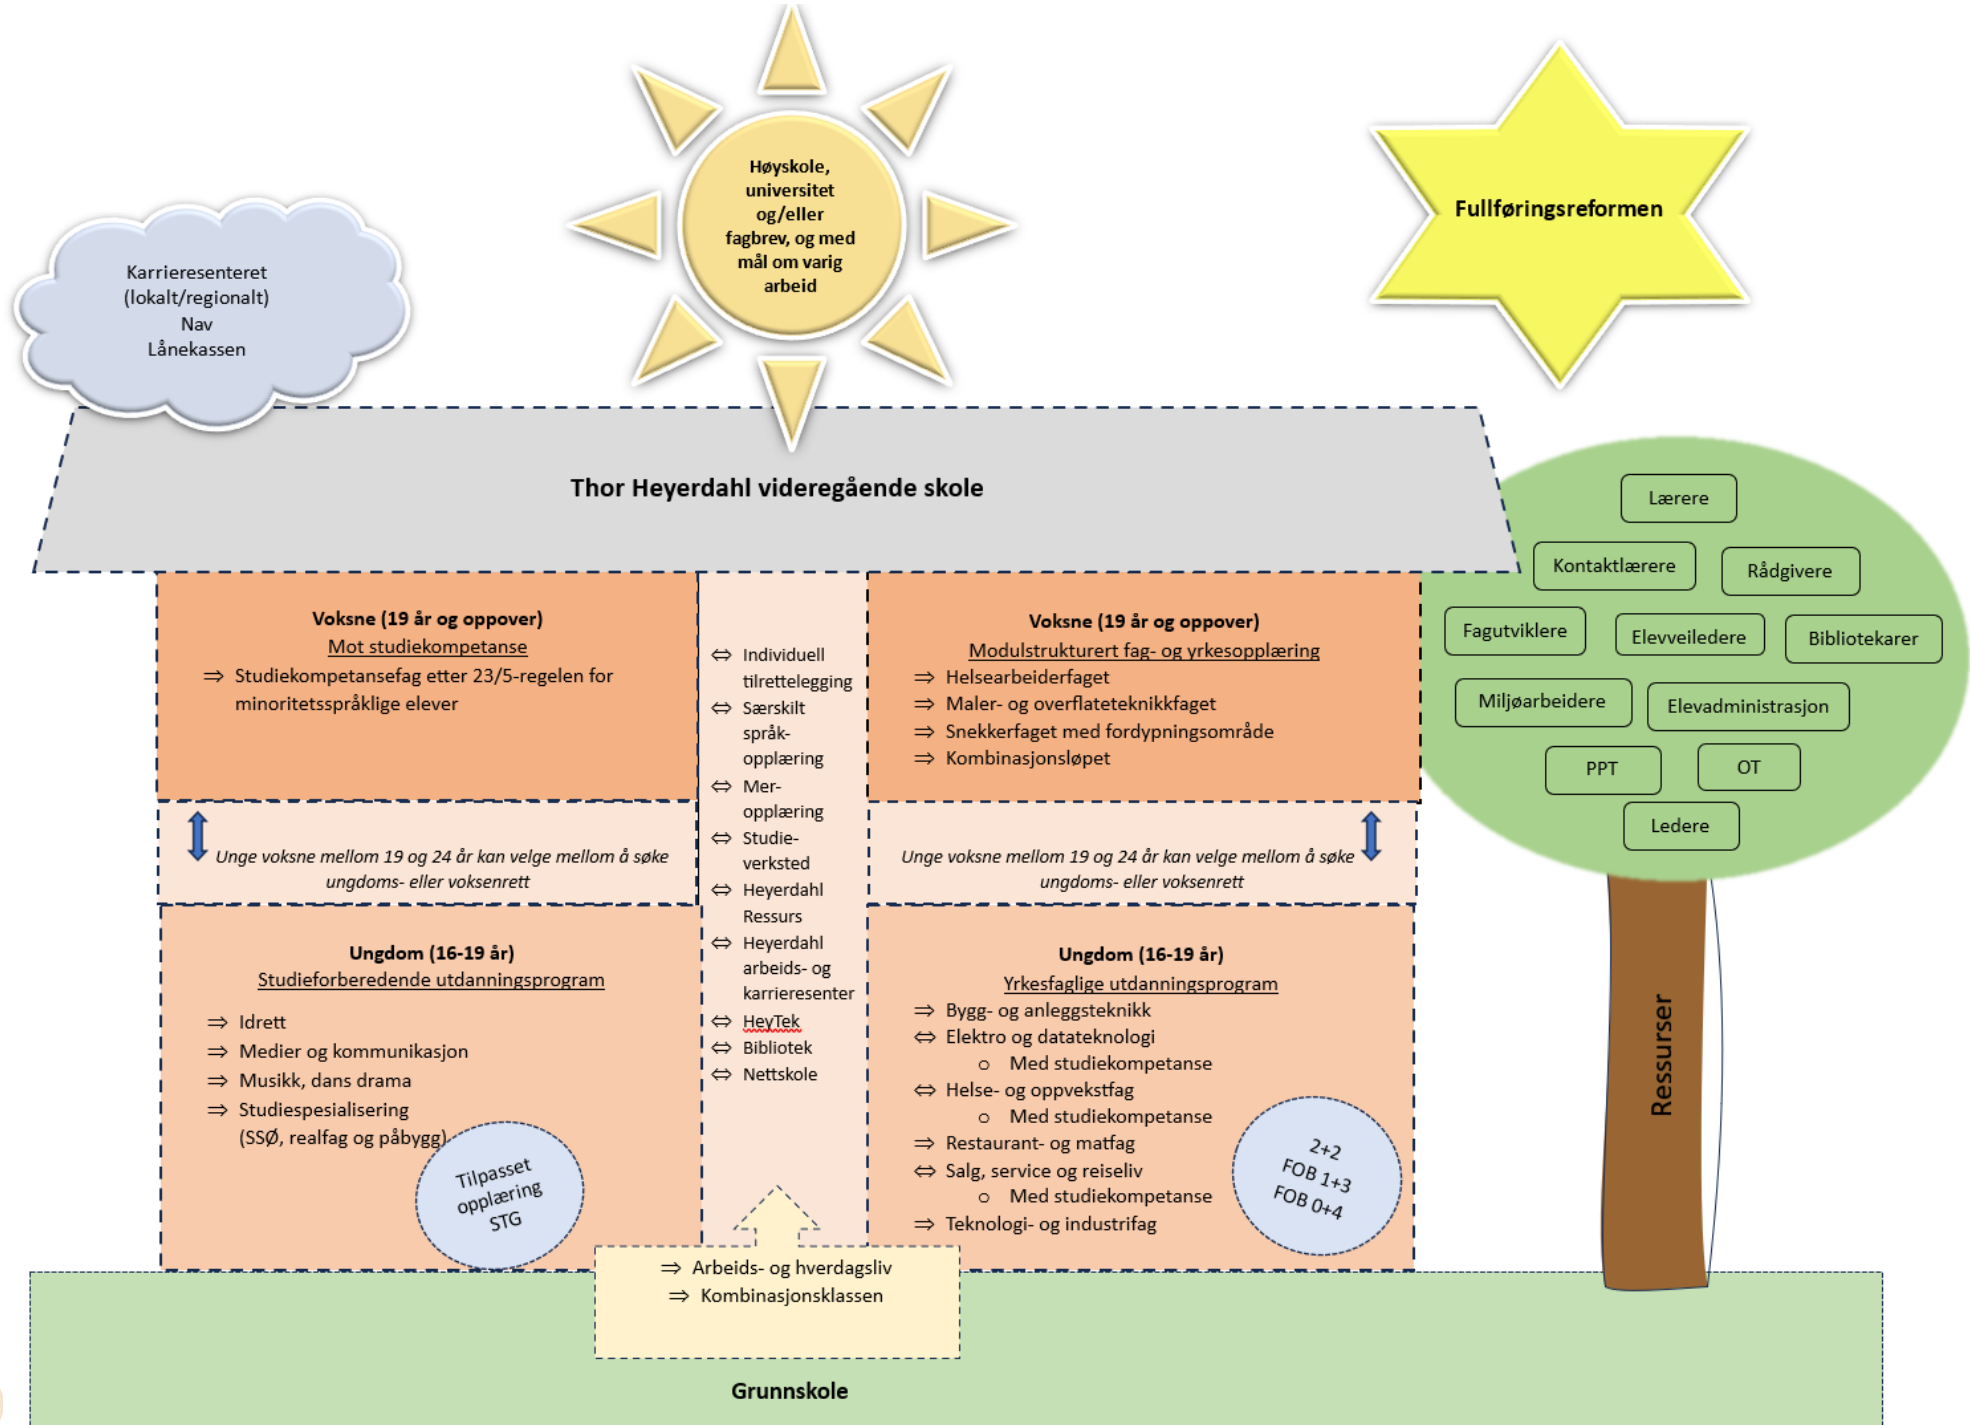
Karrieresenteret (lokalt/regionalt) Nav Lånekassen

Høyskole, universitet og/eller fagbrev, og med mål om varig arbeid

Fullføringsreformen

Thor Heyerdahl videregående skole

Lærere
Kontaktlærere
Rådgivere
Fagutviklere
Elevveiledere
Bibliotekarer
Miljøarbeidere
Elevadministrasjon
PPT
OT
Ledere

Ressurser

Voksne (19 år og oppover)
Mot studiekompetanse
⇒ Studiekompetansefag etter 23/5-regelen for minoritetsspråklige elever

Unge voksne mellom 19 og 24 år kan velge mellom å søke ungdoms- eller voksenrett

Ungdom (16-19 år)
Studieforberedende utdanningsprogram
⇒ Idrett
⇒ Medier og kommunikasjon
⇒ Musikk, dans drama
⇒ Studiespesialisering (SSØ, realfag og påbygg)

Tilpasset opplæring STG

⇔ Individuell tilrettelegging
⇔ Særskilt språkopplæring
⇔ Meropplæring
⇔ Studieverksted
⇔ Heyerdahl Ressurs
⇔ Heyerdahl arbeids- og karrieresenter
⇔ HeyTek
⇔ Bibliotek
⇔ Nettskole

Voksne (19 år og oppover)
Modulstrukturert fag- og yrkesopplæring
⇒ Helsearbeiderfaget
⇒ Maler- og overflateteknikkfaget
⇒ Snekkerfaget med fordypningsområde
⇒ Kombinasjonsløpet

Unge voksne mellom 19 og 24 år kan velge mellom å søke ungdoms- eller voksenrett

Ungdom (16-19 år)
Yrkesfaglige utdanningsprogram
⇒ Bygg- og anleggsteknikk
⇔ Elektro og datateknologi
o Med studiekompetanse
⇔ Helse- og oppvekstfag
o Med studiekompetanse
⇒ Restaurant- og matfag
⇔ Salg, service og reiseliv
o Med studiekompetanse
⇒ Teknologi- og industrifag

2+2
FOB 1+3
FOB 0+4

⇒ Arbeids- og hverdagsliv
⇒ Kombinasjonsklassen

Grunnskole